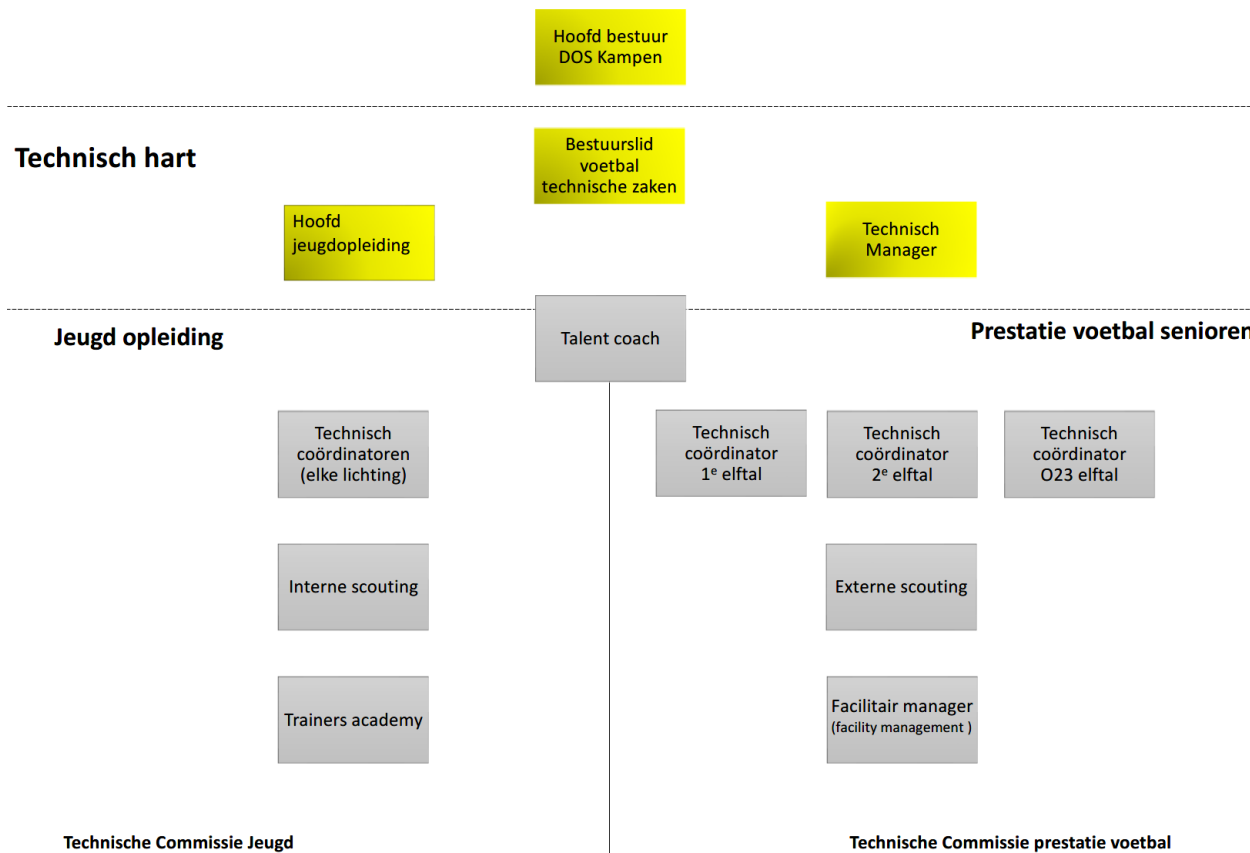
Hoofd bestuur DOS Kampen

Technisch hart

Bestuurslid voetbal technische zaken

Hoofd jeugdopleiding

Technisch Manager

Jeugd opleiding

Talent coach

Prestatie voetbal senioren

Technisch coördinatoren (elke lichting)

Technisch coördinator 1$^e$ elftal

Technisch coördinator 2$^e$ elftal

Technisch coördinator O23 elftal

Interne scouting

Externe scouting

Trainers academy

Facilitair manager (facility management )

Technische Commissie Jeugd

Technische Commissie prestatie voetbal